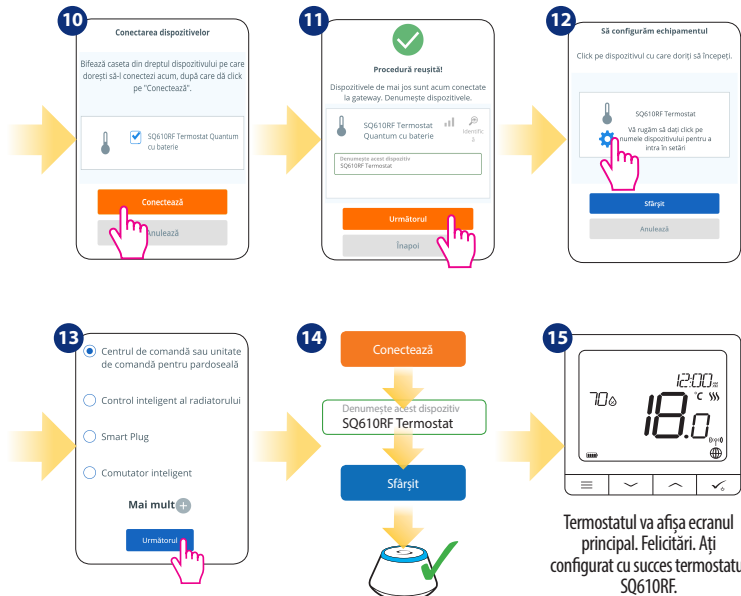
10

Conectarea dispozitivelor

Bifează caseta din dreptul dispozitivului pe care dorești să-l conectezi acum, după care dă click pe "Conectează".

SQ610RF Termostat Quantum cu baterie

Conectează

Anulează

11

Procedură reușită!

Dispozitivele de mai jos sunt acum conectate la gateway. Denumește dispozitivele.

SQ610RF Termostat Quantum cu baterie

Identific

Denumește acest dispozitiv
SQ610RF Termostat

Următorul

Înapoi

12

Să configurăm echipamentul

Click pe dispozitivul cu care doriți să începeți.

SQ610RF Termostat

Vă rugăm să dați click pe numele dispozitivului pentru a intra în setări

Sfârșit

Anulează

13

Centrul de comandă sau unitate de comandă pentru pardoseală

Control inteligent al radiatorului

Smart Plug

Comutator inteligent

Mai mult

Următorul

14

Conectează

Denumește acest dispozitiv
SQ610RF Termostat

Sfârșit

15

12:00
70
°C
18.0

Termostatul va afișa ecranul principal. Felicitări. Ați configurat cu succes termostatu SQ610RF.